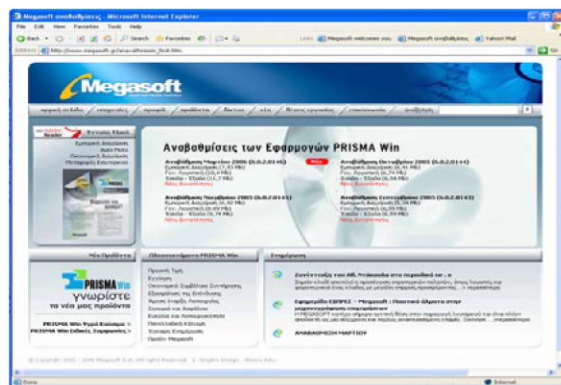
Megasoft αναβαθμίσεις - Microsoft Internet Explorer

File Edit View Favorites Tools Help

Back Search Favorites

Links Megasoft welcomes you Megasoft αναβαθμίσεις Yahoo! Mail

Address http://www.megasoft.gr/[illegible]

Go

Megasoft

αρχική σελίδα | εταιρεία | προϊόντα | προϊόντα | δίκτυο | νέα | θέσεις εργασίας | επικοινωνία | αναζήτηση

Acrobat Reader | Δωρεάν Εκτύπωση

Εμπορική Διαχείριση
Αυτό Πίνει
Οικονομική Διαχείριση
Μισθολόγιο Εργασιών

Αναβαθμίσεις των Εφαρμογών PRISMA Win

Αναβάθμιση Μαρτίου 2006 (6.0.2.01 r5)
Εμπορική Διαχείριση (7,93 Mb)
Γεν. Λογιστική (10,4 Mb)
Έσοδα - Έξοδα (11,7 Mb)
Νέες Δυνατότητες

Αναβάθμιση Οκτωβρίου 2005 (6.0.2.01 r4)
Εμπορική Διαχείριση (7,91 Mb)
Γεν. Λογιστική (8,79 Mb)
Έσοδα - Έξοδα (6,54 Mb)
Νέες Δυνατότητες

Αναβάθμιση Ιουλίου 2005 (6.0.2.01 r3)
Εμπορική Διαχείριση (6,92 Mb)
Γεν. Λογιστική (8,69 Mb)
Έσοδα - Έξοδα (6,74 Mb)
Νέες Δυνατότητες

Αναβάθμιση Σεπτεμβρίου 2005 (6.0.2.01 r2)
Εμπορική Διαχείριση (6,92 Mb)
Γεν. Λογιστική (8,79 Mb)
Έσοδα - Έξοδα (6,56 Mb)
Νέες Δυνατότητες

Νέα Προϊόντα

PRISMA Win
γνωρίστε
τα νέα μας προϊόντα

PRISMA Win Υγεία Ευεξίας >
PRISMA Win Ειδικές Εφαρμογές >

Οδοιπορικό PRISMA Win

Προσιτή Τιμή
Ευελιξία
Οικονομική Συμβόλαια Συντήρησης
Εξασφάλιση της Επένδυσης
Άμεση Επαφή Εκπαίδευσης
Συνεχής και Αναβάθμιση
Εύκολο και Λειτουργικότητα
Πανελλαδική Κάλυψη
Έγκαιρη Ενημέρωση
Προϊόν Megasoft

Ενημέρωση

Συνέντευξη του Αθ. Ντάσκαλη στο περιοδικό net . e
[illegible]

Εφαρμογές ΕΒΟΡΕΣ - Megasoft : Ποιοτικά άλματα στην μηχανογραφική υποστήριξη
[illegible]

ΑΝΑΒΑΘΜΙΣΗ ΜΑΡΤΙΟΥ

© Copyright 2006 - 2006 Megasoft A.E. All Rights Reserved | Graphic Design - Media Arts

Done | Internet